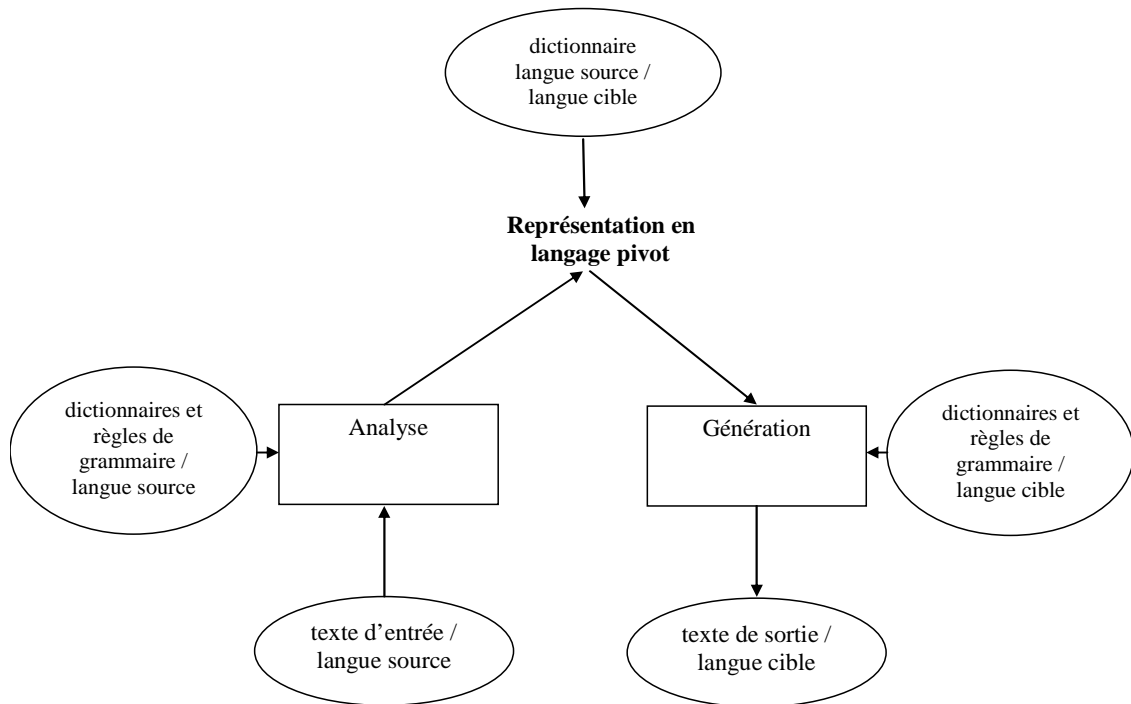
dictionnaire langue source / langue cible

**Représentation en langage pivot**

dictionnaires et règles de grammaire / langue source

Analyse

Génération

dictionnaires et règles de grammaire / langue cible

texte d'entrée / langue source

texte de sortie / langue cible